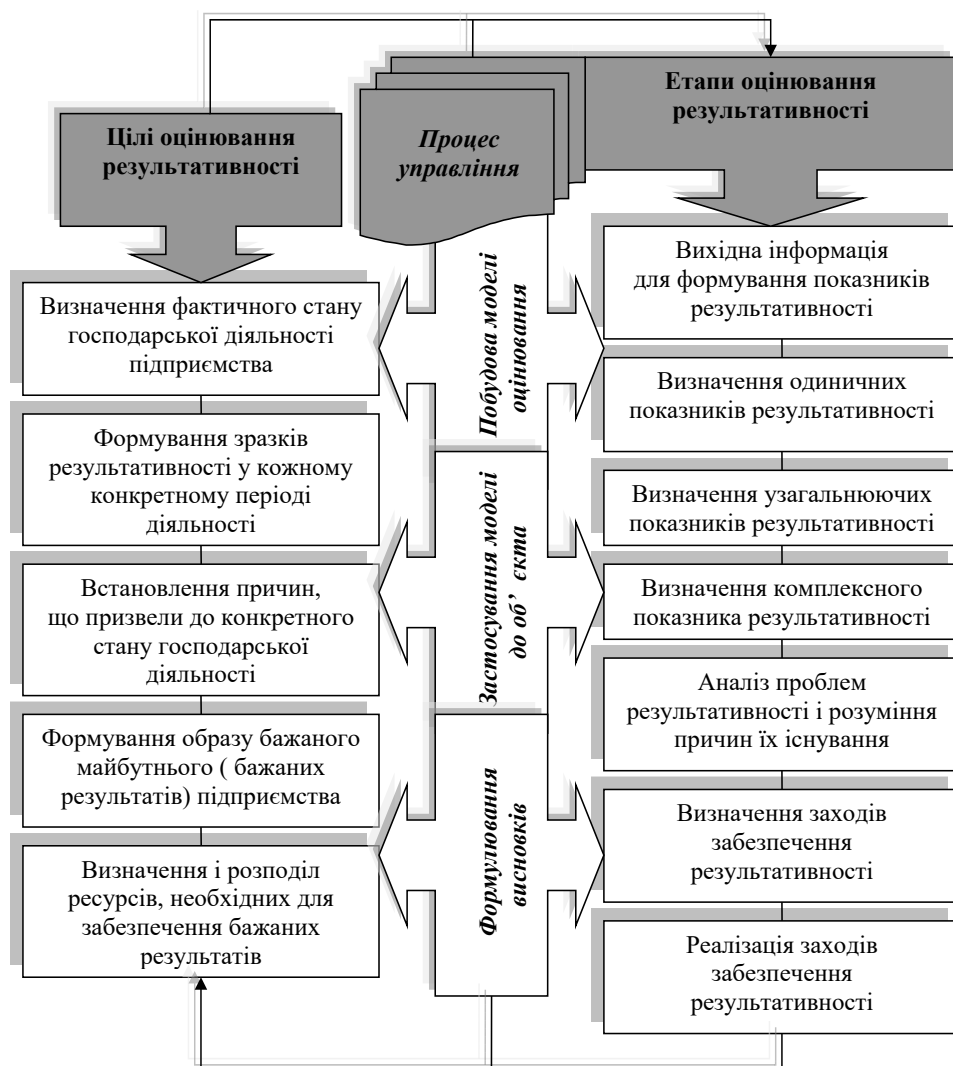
Цілі оцінювання результативності

Процес управління

Етапи оцінювання результативності

Визначення фактичного стану господарської діяльності підприємства

Формування зразків результативності у кожному конкретному періоді діяльності

Встановлення причин, що призвели до конкретного стану господарської діяльності

Формування образу бажаного майбутнього ( бажаних результатів) підприємства

Визначення і розподіл ресурсів, необхідних для забезпечення бажаних результатів

Побудова моделі оцінювання

Застосування моделі до об' єкта

Формулювання висновків

Вихідна інформація для формування показників результативності

Визначення одиничних показників результативності

Визначення узагальнюючих показників результативності

Визначення комплексного показника результативності

Аналіз проблем результативності і розуміння причин їх існування

Визначення заходів забезпечення результативності

Реалізація заходів забезпечення результативності